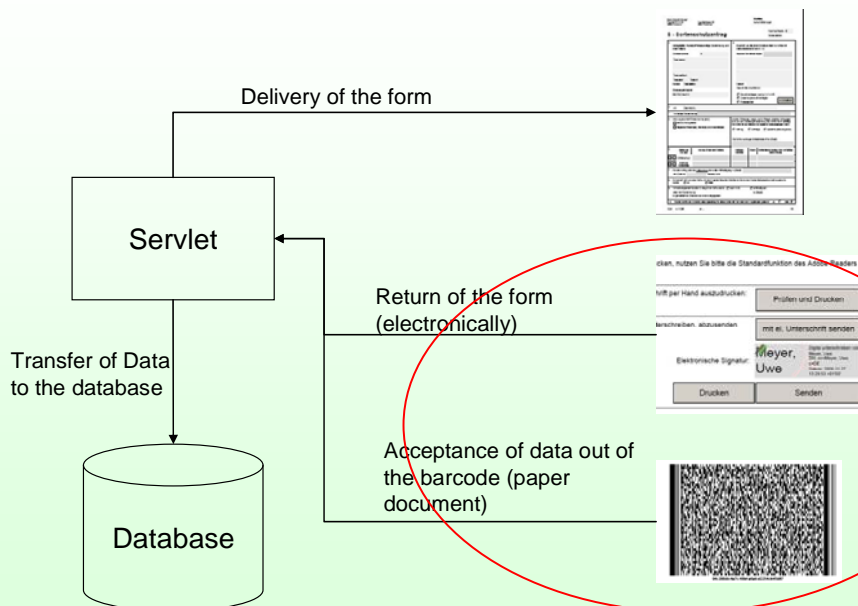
Delivery of the form

Servlet

Return of the form (electronically)

Transfer of Data to the database

Acceptance of data out of the barcode (paper document)

Database

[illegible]

ucken, nutzen Sie bitte die Standardfunktion des Adobe Readers

hrift per Hand auszudrucken:

Prüfen und Drucken

terschreiben, abzusenden

mit el. Unterschrift senden

Elektronische Signatur:

Meyer, Uwe

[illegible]

Drucken

Senden

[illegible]